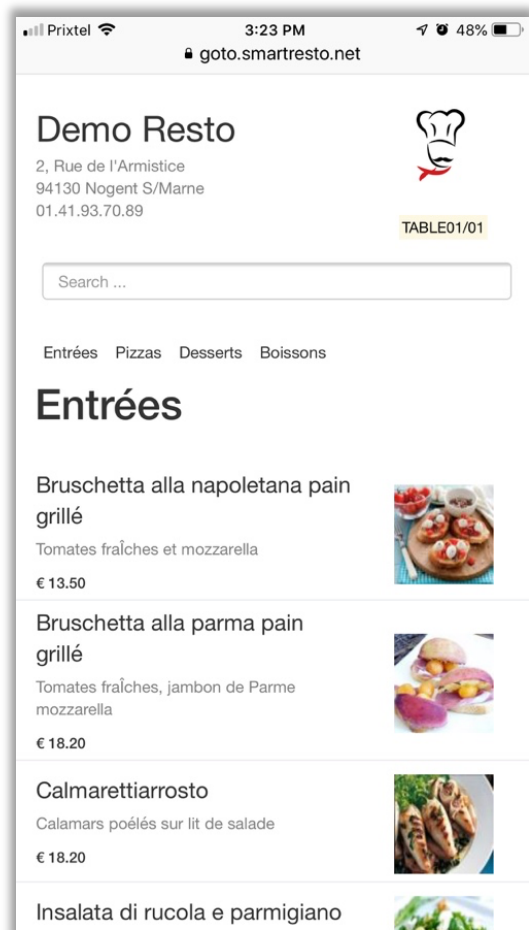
Prixtel 3:23 PM 48%
goto.smartresto.net

Demo Resto
2, Rue de l'Armistice
94130 Nogent S/Marne
01.41.93.70.89

TABLE01/01

Search ...

Entrées Pizzas Desserts Boissons

Entrées

Bruschetta alla napoletana pain grillé
Tomates fraÎches et mozzarella
€ 13.50

Bruschetta alla parma pain grillé
Tomates fraÎches, jambon de Parme mozzarella
€ 18.20

Calmarettiarrosto
Calamars poélés sur lit de salade
€ 18.20

Insalata di rucola e parmigiano